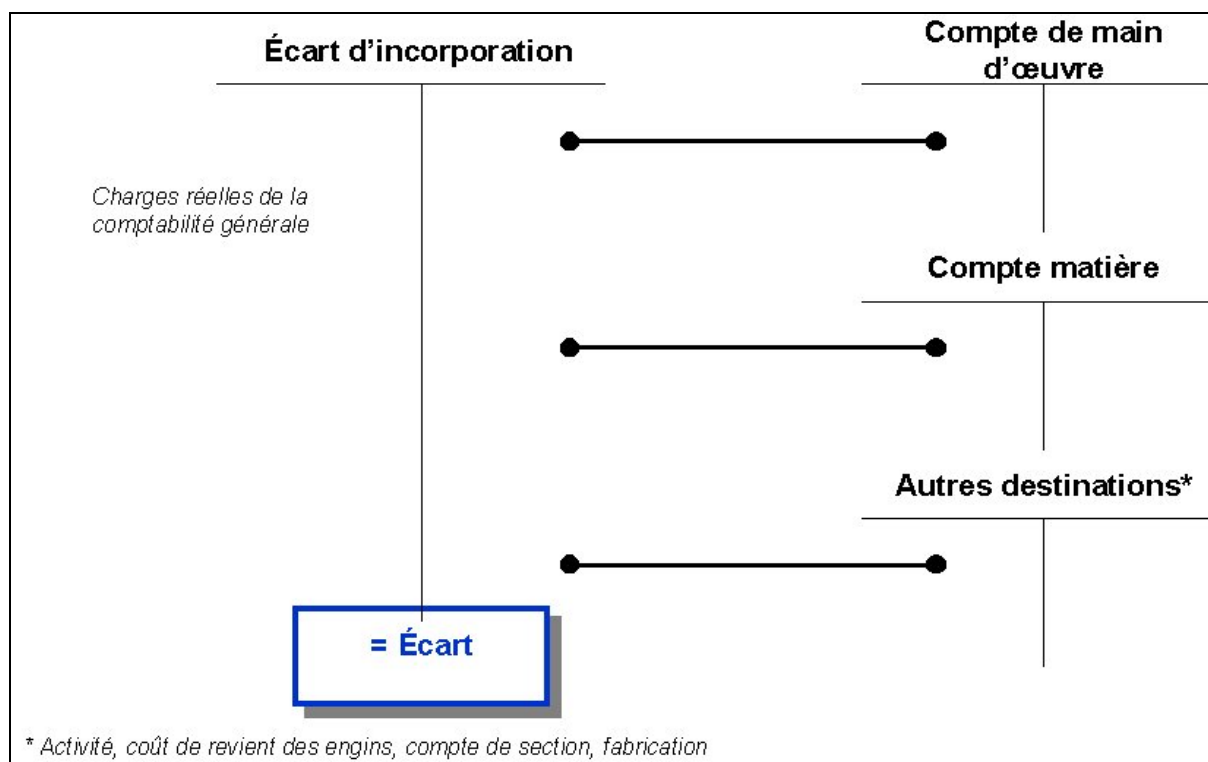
Écart d'incorporation

Compte de main d'œuvre

Charges réelles de la comptabilité générale

Compte matière

Autres destinations*

= Écart

* Activité, coût de revient des engins, compte de section, fabrication